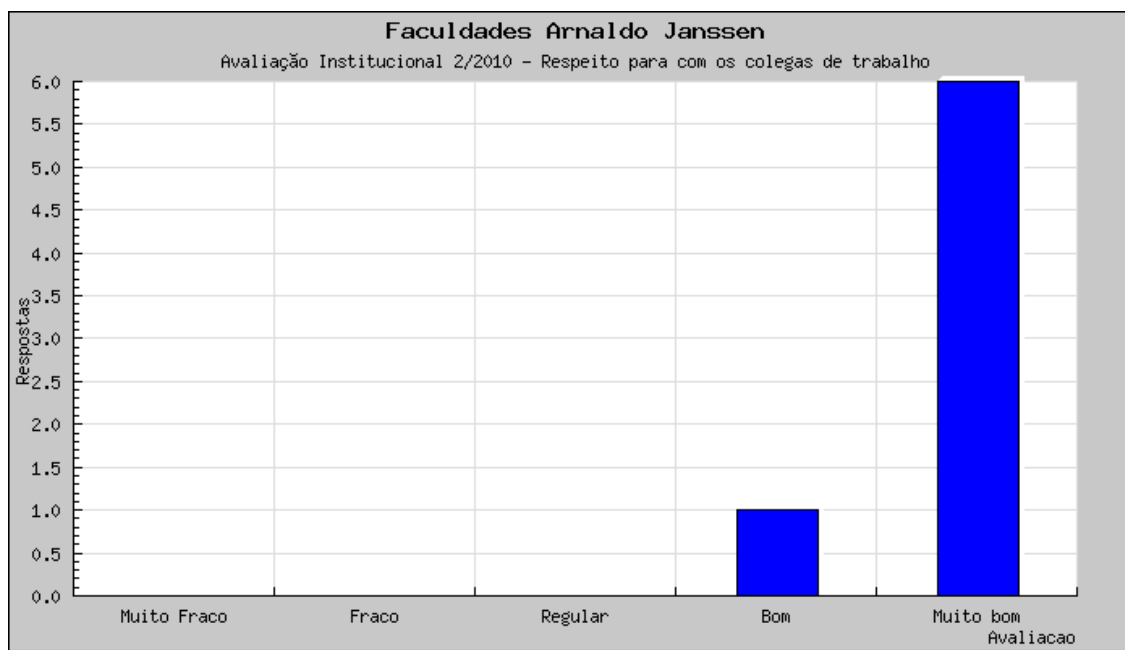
Faculdades Arnaldo Janssen

Avaliação Institucional 2/2010 - Respeito para com os colegas de trabalho

6.0
5.5
5.0
4.5
4.0
3.5
3.0
2.5
2.0
1.5
1.0
0.5
0.0

Respostas

Muito Fraco
Fraco
Regular
Bom
Muito bom

Avaliacao